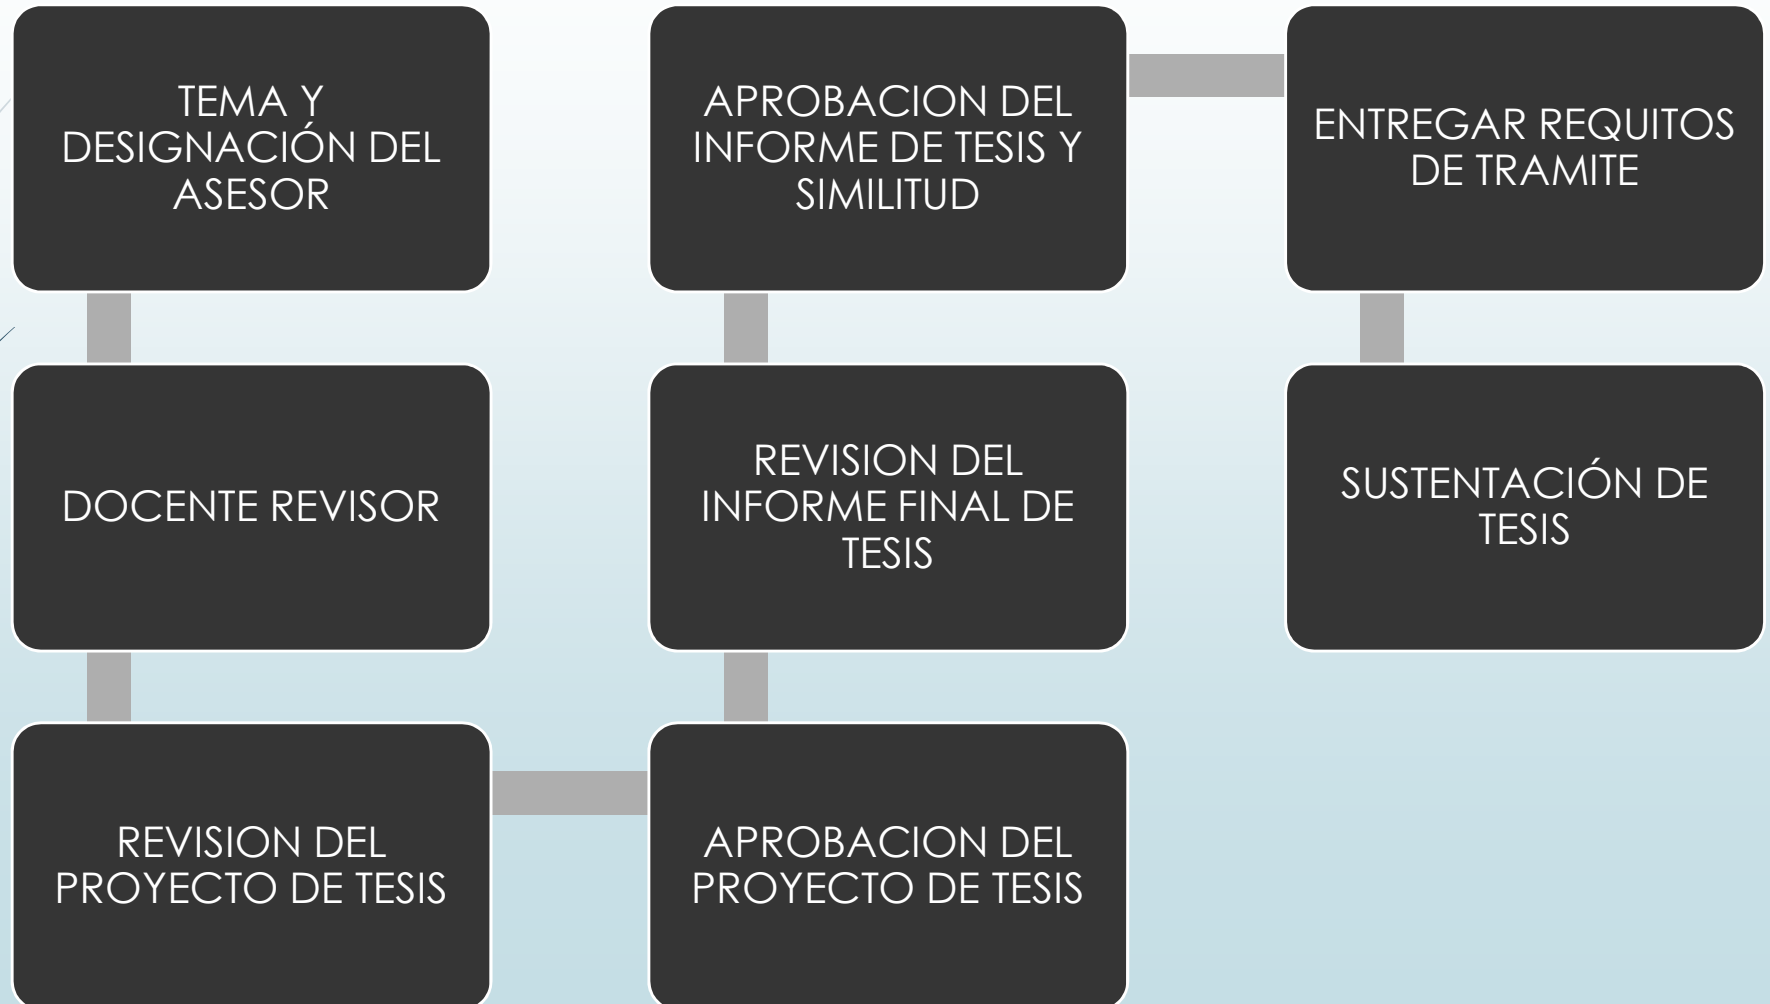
TEMA Y DESIGNACIÓN DEL ASESOR

DOCENTE REVISOR

REVISION DEL PROYECTO DE TESIS

APROBACION DEL PROYECTO DE TESIS

REVISION DEL INFORME FINAL DE TESIS

APROBACION DEL INFORME DE TESIS Y SIMILITUD

ENTREGAR REQUITOS DE TRAMITE

SUSTENTACIÓN DE TESIS